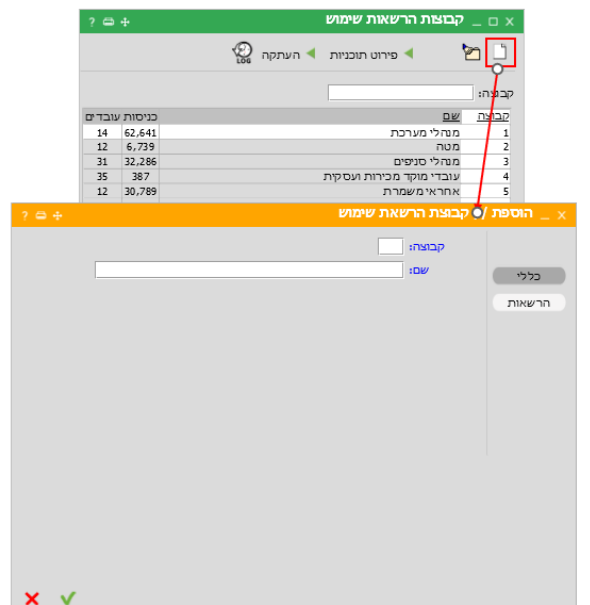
קבוצת הרשאות שימוש

פירוט תוכניות

העתקה

LOG

קבוצה:

| קבוצה | שם | כניסות | עובדים |
|---|---|---|---|
| 1 | מנהלי מערכת | 62,641 | 14 |
| 2 | מטה | 6,739 | 12 |
| 3 | מנהלי סניפים | 32,286 | 31 |
| 4 | עובדי מוקד מכירות ועסקית | 387 | 35 |
| 5 | אחראי משמרת | 30,789 | 12 |

הוספת קבוצת הרשאות שימוש

קבוצה:

שם:

כללי

הרשאות